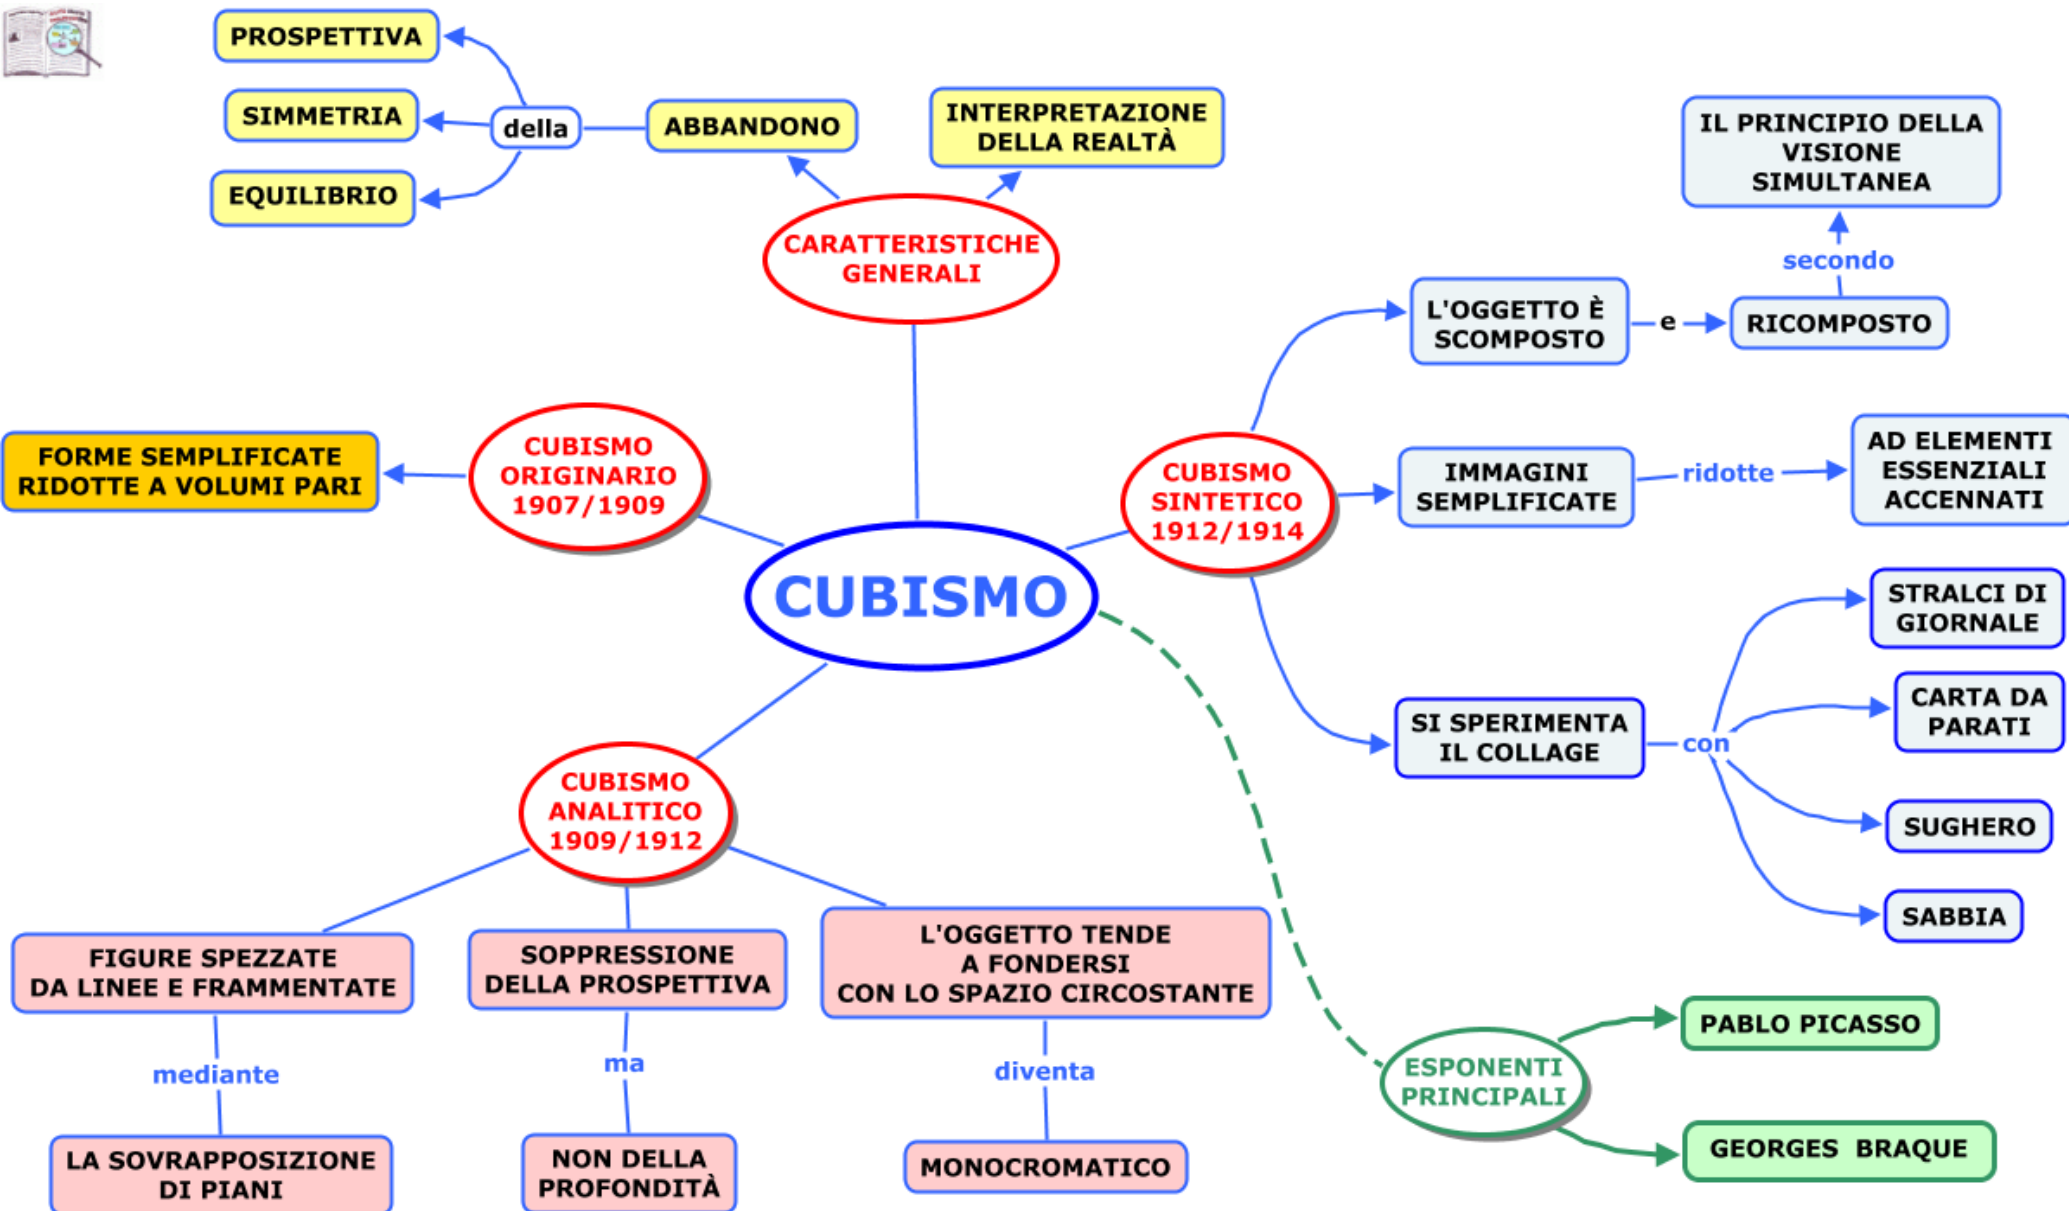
CUBISMO

CARATTERISTICHE GENERALI

ABBANDONO

della

PROSPETTIVA

SIMMETRIA

EQUILIBRIO

INTERPRETAZIONE DELLA REALTÀ

CUBISMO ORIGINARIO 1907/1909

FORME SEMPLIFICATE RIDOTTE A VOLUMI PARI

CUBISMO SINTETICO 1912/1914

L'OGGETTO È SCOMPOSTO

e

RICOMPOSTO

secondo

IL PRINCIPIO DELLA VISIONE SIMULTANEA

IMMAGINI SEMPLIFICATE

ridotte

AD ELEMENTI ESSENZIALI ACCENNATI

SI SPERIMENTA IL COLLAGE

con

STRALCI DI GIORNALE

CARTA DA PARATI

SUGHERO

SABBIA

CUBISMO ANALITICO 1909/1912

FIGURE SPEZZATE DA LINEE E FRAMMENTATE

mediante

LA SOVRAPPOSIZIONE DI PIANI

SOPPRESSIONE DELLA PROSPETTIVA

ma

NON DELLA PROFONDITÀ

L'OGGETTO TENDE A FONDERSI CON LO SPAZIO CIRCOSTANTE

diventa

MONOCROMATICO

ESPONENTI PRINCIPALI

PABLO PICASSO

GEORGES BRAQUE